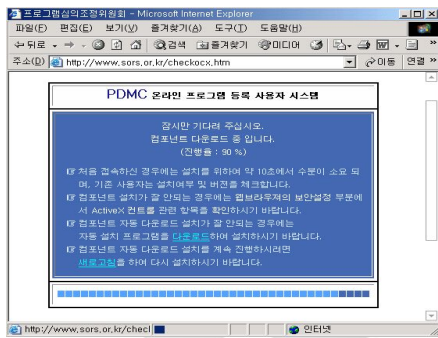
프로그램심의조정위원회 - Microsoft Internet Explorer

파일(F) 편집(E) 보기(V) 즐겨찾기(A) 도구(T) 도움말(H)

뒤로 검색 즐겨찾기 미디어

주소(D) http://www.sors.or.kr/checkocx.htm 이동 연결 »

PDMC 온라인 프로그램 등록 사용자 시스템

잠시만 기다려 주십시오.
컴포넌트 다운로드 중 입니다.
(진행률 : 90 %)

처음 접속하신 경우에는 설치를 위하여 약 10초에서 수분이 소요 되며, 기존 사용자는 설치여부 및 버젼을 체크합니다.

컴포넌트 설치가 잘 안되는 경우에는 웹브라우저의 보안설정 부분에서 ActiveX 컨트롤 관련 항목을 확인하시기 바랍니다.

컴포넌트 자동 다운로드 설치가 잘 안되는 경우에는 자동 설치 프로그램을 다운로드하여 설치하시기 바랍니다.

컴포넌트 자동 다운로드 설치를 계속 진행하시려면 새로고침을 하여 다시 설치하시기 바랍니다.

http://www.sors.or.kr/checl 인터넷